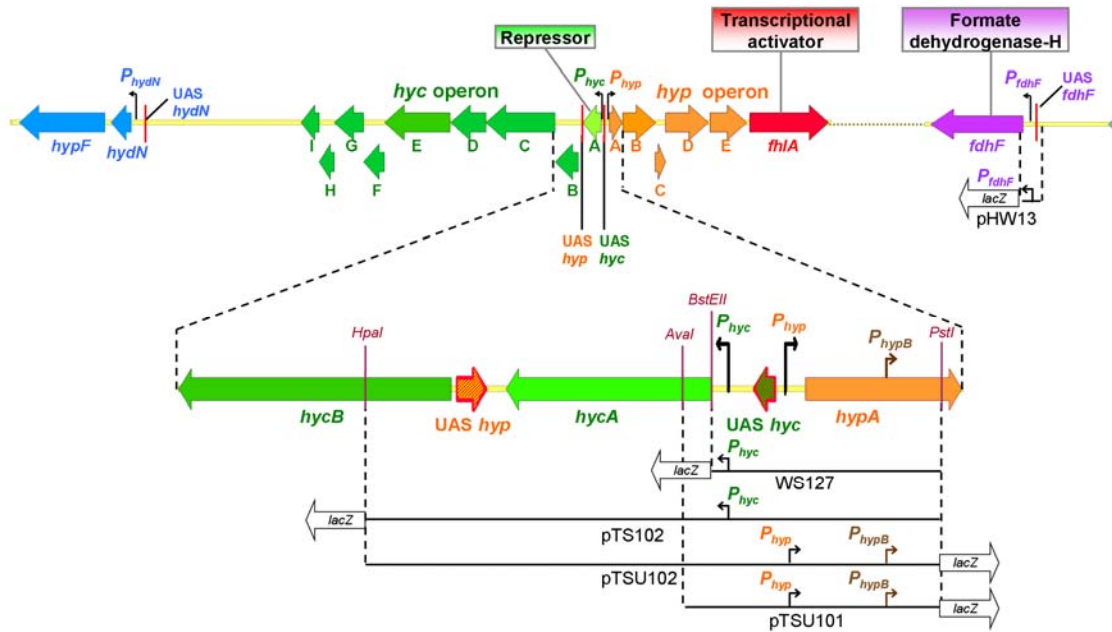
Repressor

Transcriptional activator

Formate dehydrogenase-H

$P_{hydN}$

UAS hydN

$P_{hyc}$

$P_{hyp}$

hyc operon

hyp operon

$P_{fdhF}$

UAS fdhF

hypF

hydN

I

G

E

D

C

A

A

B

D

E

fhlA

fdhF

H

F

B

C

$P_{fdhF}$

lacZ

pHW13

UAS hyp

UAS hyc

BstEII

HpaI

AvaI

$P_{hyc}$

$P_{hyp}$

$P_{hypB}$

PstI

hycB

UAS hyp

hycA

UAS hyc

hypA

$P_{hyc}$

lacZ

WS127

$P_{hyc}$

lacZ

pTS102

$P_{hyp}$

$P_{hypB}$

lacZ

pTSU102

$P_{hyp}$

$P_{hypB}$

lacZ

pTSU101